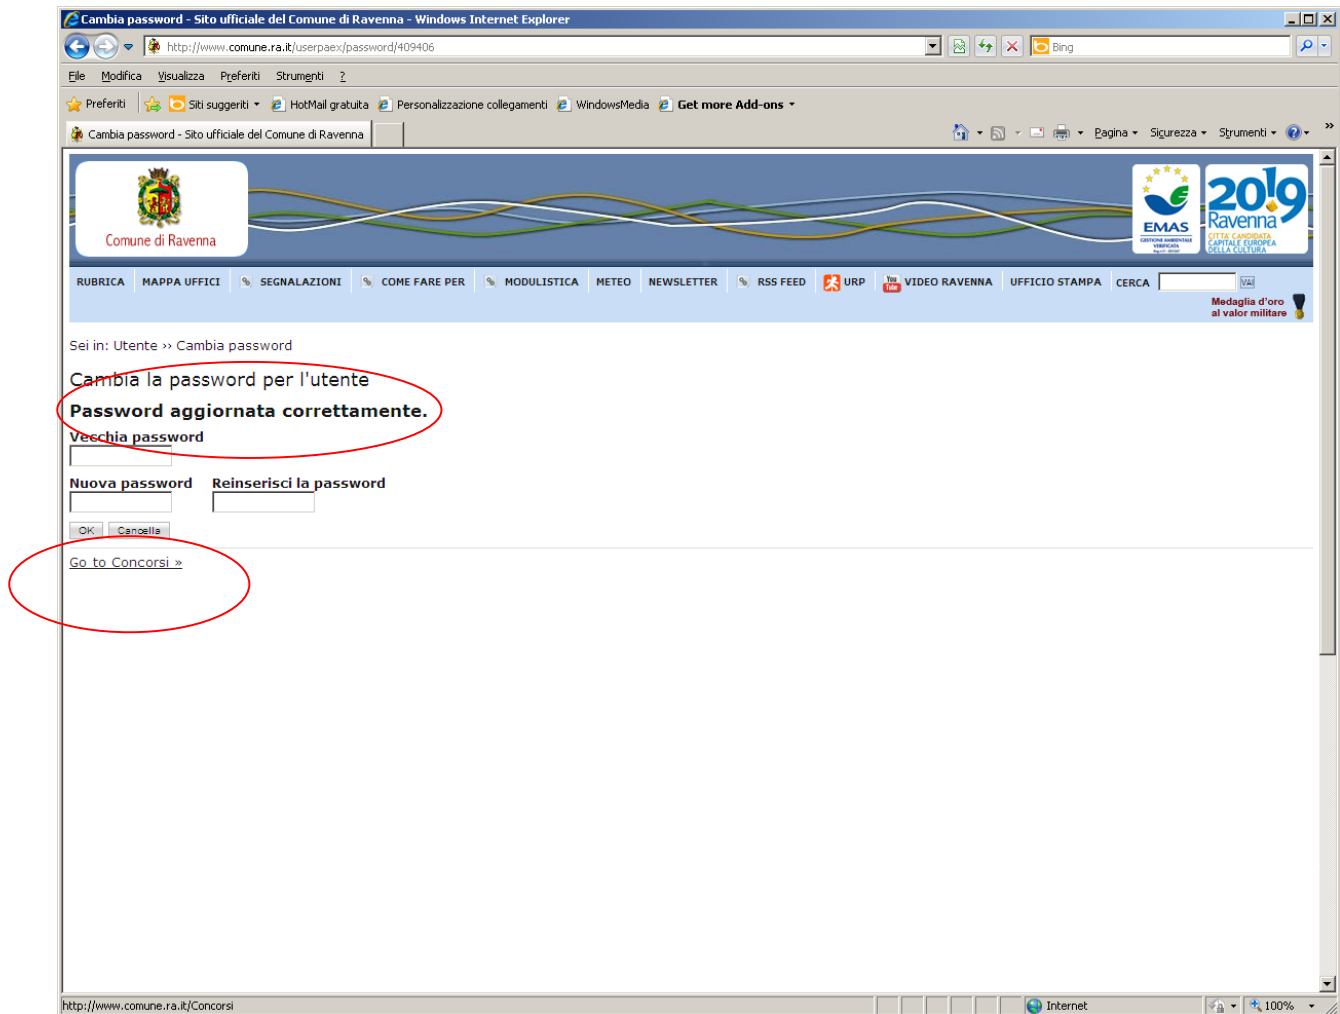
Cambia password - Sito ufficiale del Comune di Ravenna - Windows Internet Explorer

http://www.comune.ra.it/userpaex/password/409406

Bing

File Modifica Visualizza Preferiti Strumenti ?

Preferiti Siti suggeriti HotMail gratuita Personalizzazione collegamenti WindowsMedia Get more Add-ons

Cambia password - Sito ufficiale del Comune di Ravenna

Pagina Sicurezza Strumenti

Comune di Ravenna

EMAS

2019 Ravenna CITTÀ CANDIDATA CAPITALE EUROPEA DELLA CULTURA

RUBRICA MAPPA UFFICI SEGNALAZIONI COME FARE PER MODULISTICA METEO NEWSLETTER RSS FEED URP VIDEO RAVENNA UFFICIO STAMPA CERCA VAI

Medaglia d'oro al valor militare

Sei in: Utente ›› Cambia password

Cambia la password per l'utente

Password aggiornata correttamente.

Vecchia password

Nuova password

Reinserisci la password

OK Cancella

Go to Concorsi »

http://www.comune.ra.it/Concorsi

Internet

100%